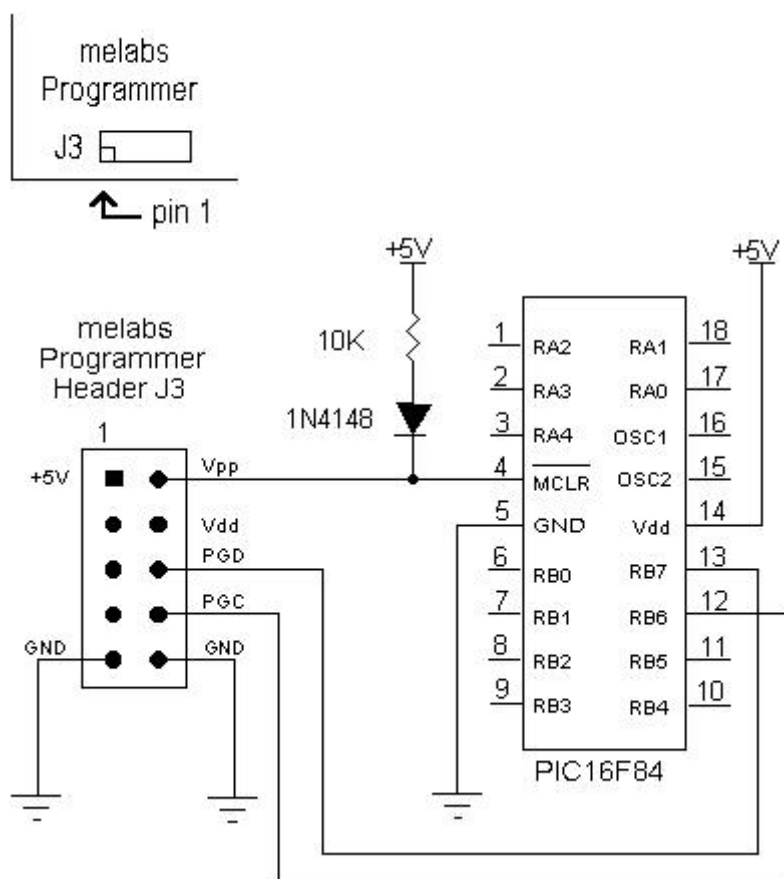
melabs
Programmer
J3

pin 1

+5V

+5V

melabs
Programmer
Header J3

10K

1N4148

1

+5V

Vpp

Vdd

PGD

PGC

GND

GND

| | | | |
|---|---|---|---|
| 1 | RA2 | RA1 | 18 |
| 2 | RA3 | RA0 | 17 |
| 3 | RA4 | OSC1 | 16 |
| 4 | $\overline{MCLR}$ | OSC2 | 15 |
| 5 | GND | Vdd | 14 |
| 6 | RB0 | RB7 | 13 |
| 7 | RB1 | RB6 | 12 |
| 8 | RB2 | RB5 | 11 |
| 9 | RB3 | RB4 | 10 |

PIC16F84